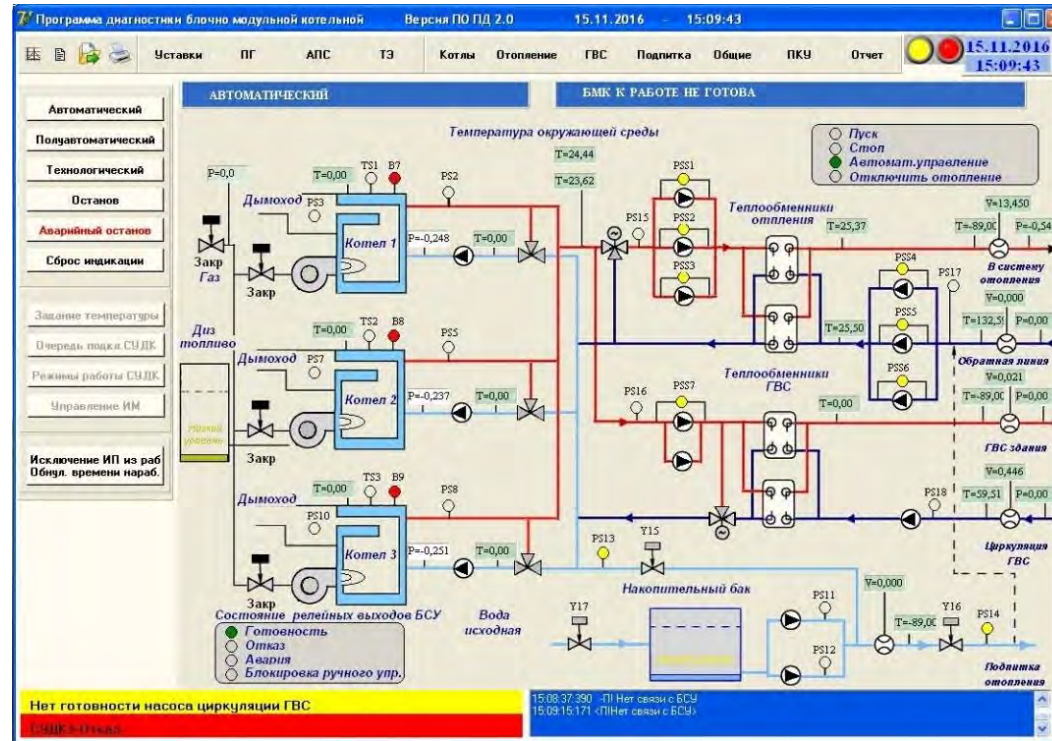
Программа диагностики блочно модульной котельной Версия ПО ПД 2.0 15.11.2016 - 15:09:43

Уставки ПГ АПС ТЭ Котлы Отопление ГВС Подпитка Общие ПКУ Отчет

15.11.2016
15:09:43

Автоматический
Полуавтоматический
Технологический
Останов
Аварийный останов
Сброс индикации

Задание температуры
Очередь подкл.СУДК
Режимы работы СУДК
Управление ИМ

Исключение ИП из раб
Обнул. времени нараб.

АВТОМАТИЧЕСКИЙ

БМК К РАБОТЕ НЕ ГОТОВА

Температура окружающей среды

Пуск
Стоп
Автомат.управление
Отключить отопление

T=24,44
T=23,62

P=0,0
T=0,00 TS1 B7
PS2
Дымоход PS3
Котел 1
P=-0,248
T=0,00
Закр
Газ
Закр

PS15
PSS1
PSS2
PSS3
Теплообменники отопления
T=25,37
V=13,450
T=-89,00 P=-0,54
В систему отопления
PSS4
PS17
V=0,000
T=132,5 P=0,00
T=25,50
PSS5
PSS6
Обратная линия
V=0,021
T=-89,00 P=0,00
ГВС здания

Диз топливо

T=0,00 TS2 B8
PS5
Дымоход PS7
Котел 2
P=-0,237
T=0,00
Нижний уровень
Закр

PS16 PSS7
Теплообменники ГВС
T=0,00

V=0,446
T=59,51 P=0,00
PS18
Циркуляция ГВС

T=0,00 TS3 B9
PS8
Дымоход
PS10
Котел 3
P=-0,251
T=0,00
PS13 Y15
Закр

Накопительный бак
V=0,000
Y17
PS11
PS12
T=-89,00
Y16 PS14
Подпитка отопления

Состояние релейных выходов БСУ
Готовность
Отказ
Авария
Блокировка ручного упр.

Вода исходная

Нет готовности насоса циркуляции ГВС
СУДК3-Отказ

15:08:37:390 -ПI Нет связи с БСУ
15:09:15:171 <ПI Нет связи с БСУ>